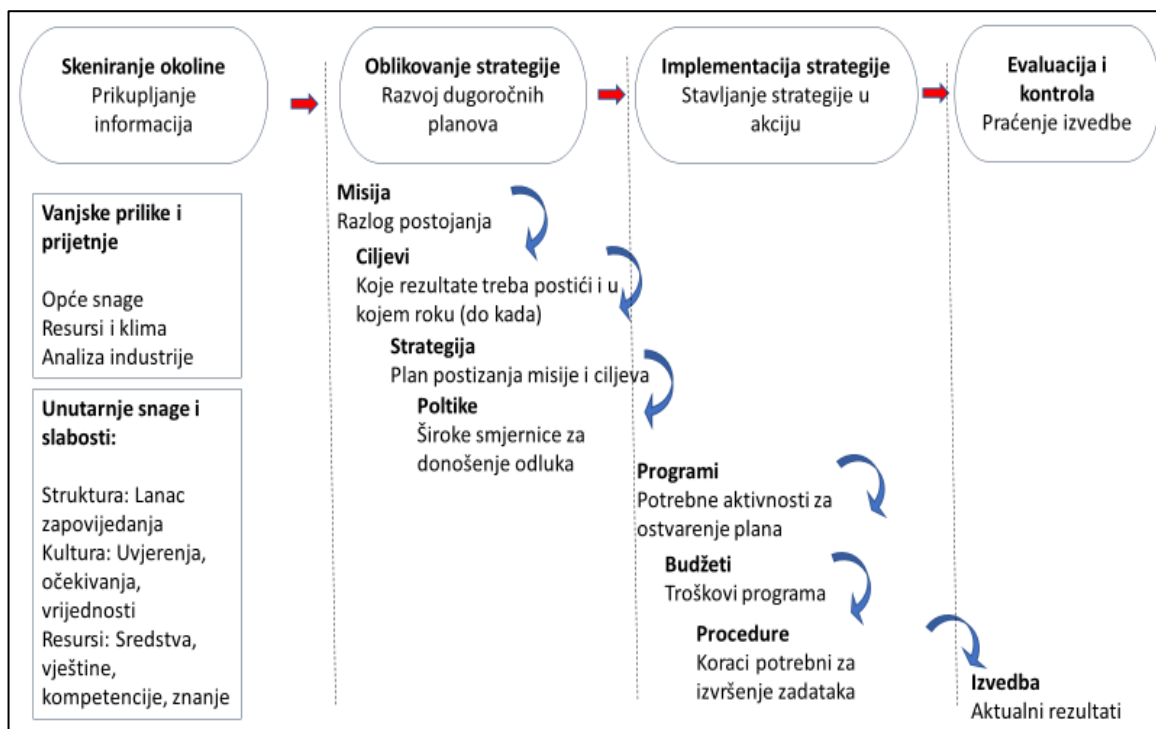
**Skeniranje okoline**
Prikupljanje informacija

**Oblikovanje strategije**
Razvoj dugoročnih planova

**Implementacija strategije**
Stavljanje strategije u akciju

**Evaluacija i kontrola**
Praćenje izvedbe

**Vanjske prilike i prijetnje**

Opće snage
Resursi i klima
Analiza industrije

**Unutarnje snage i slabosti:**

Struktura: Lanac zapovijedanja
Kultura: Uvjerenja, očekivanja, vrijednosti
Resursi: Sredstva, vještine, kompetencije, znanje

**Misija**
Razlog postojanja

**Ciljevi**
Koje rezultate treba postići i u kojem roku (do kada)

**Strategija**
Plan postizanja misije i ciljeva

**Poltike**
Široke smjernice za donošenje odluka

**Programi**
Potrebne aktivnosti za ostvarenje plana

**Budžeti**
Troškovi programa

**Procedure**
Koraci potrebni za izvršenje zadataka

**Izvedba**
Aktualni rezultati